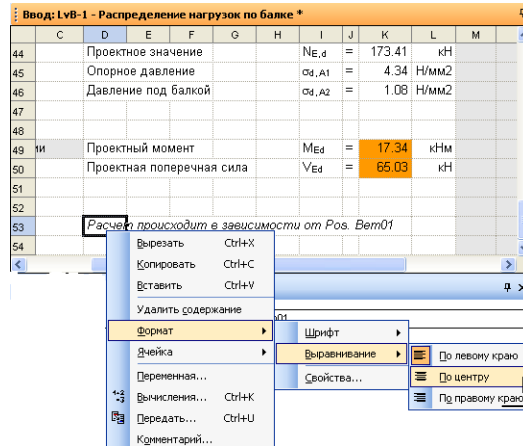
Ввод: LvB-1 - Распределение нагрузок по балке *

| | C | D | E | F | G | H | I | J | K | L | M |
|---|---|---|---|---|---|---|---|---|---|---|---|
| 44 | | Проектное значение | | | | | $N_{E,d}$ | = | 173.41 | кН | |
| 45 | | Опорное давление | | | | | $\sigma_{d,A1}$ | = | 4.34 | Н/мм2 | |
| 46 | | Давление под балкой | | | | | $\sigma_{d,A2}$ | = | 1.08 | Н/мм2 | |
| 47 | | | | | | | | | | | |
| 48 | | | | | | | | | | | |
| 49 | ии | Проектный момент | | | | | $M_{Ed}$ | = | 17.34 | кНм | |
| 50 | | Проектная поперечная сила | | | | | $V_{Ed}$ | = | 65.03 | кН | |
| 51 | | | | | | | | | | | |
| 52 | | | | | | | | | | | |
| 53 | | Расчет происходит в зависимости от Pos. Bem01 | | | | | | | | | |
| 54 | | | | | | | | | | | |

Вырезать Ctrl+X
Копировать Ctrl+C
Вставить Ctrl+V
Удалить содержание
Формат
Ячейка
Переменная...
Вычисления... Ctrl+K
Передать... Ctrl+U
Комментарий...

Шрифт
Выравнивание
Свойства...

По левому краю
По центру
По правому краю

01